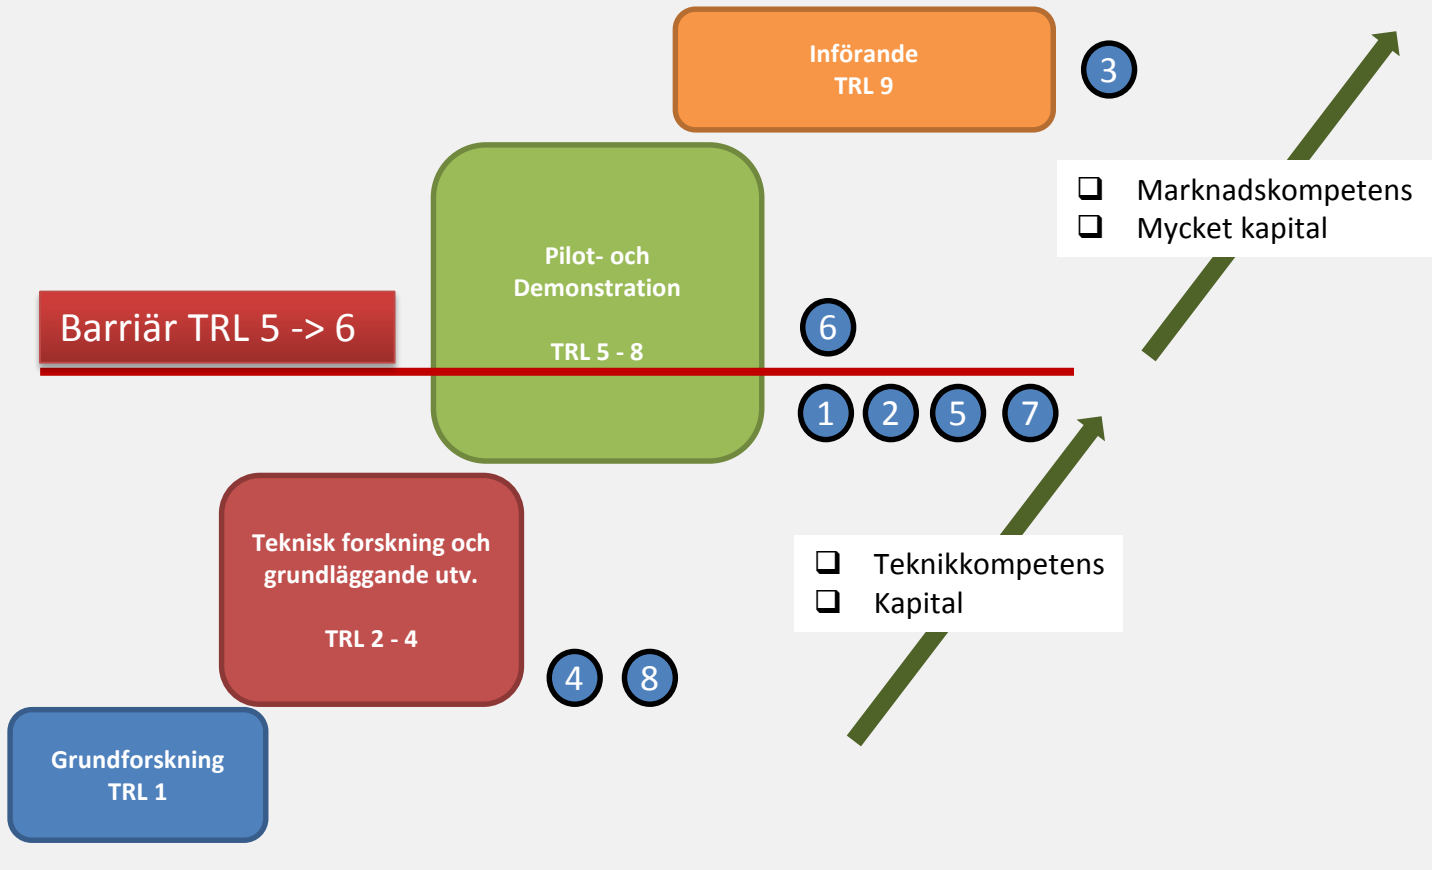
Införande
TRL 9

3

❑ Marknadskompetens
❑ Mycket kapital

Pilot- och
Demonstration

TRL 5 - 8

Barriär TRL 5 -> 6

6

1 2 5 7

Teknisk forskning och grundläggande utv.

TRL 2 - 4

❑ Teknikkompetens
❑ Kapital

4 8

Grundforskning
TRL 1